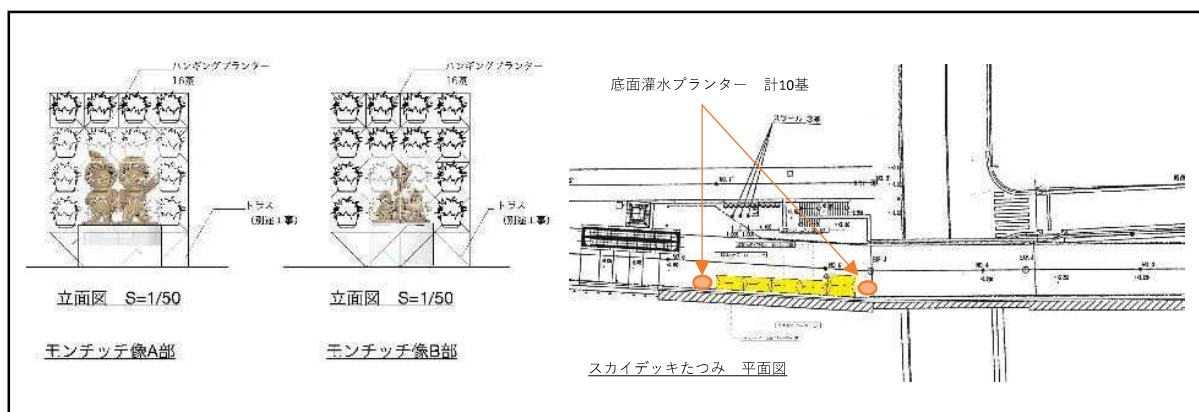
ハンギングプランター
16基

トラス
(別途工事)

立面図 S=1/50

モンチッチ像A部

ハンギングプランター
16基

トラス
(別途工事)

立面図 S=1/50

モンチッチ像B部

底面灌水プランター 計10基

ベンチ 3基

スカイデッキたつみ 平面図